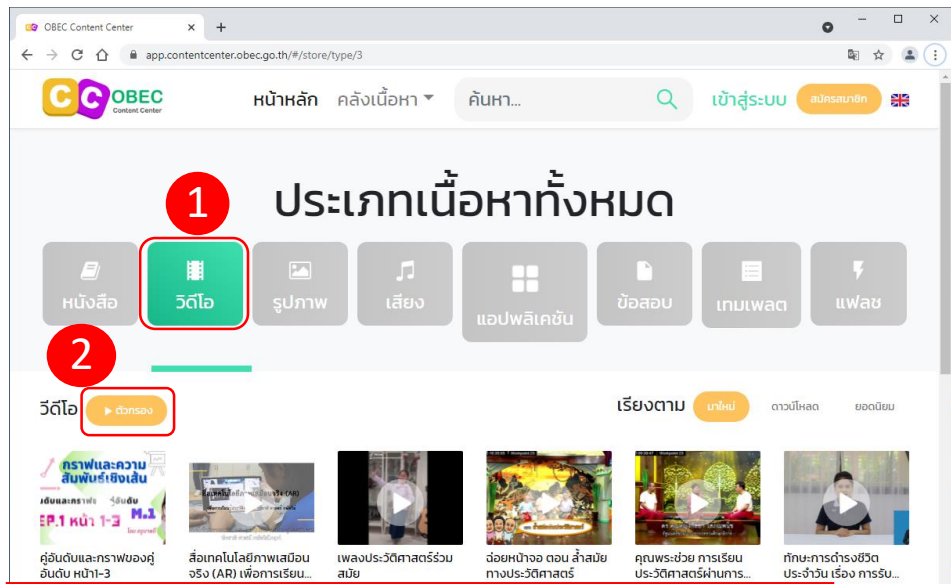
OBEC Content Center
app.contentcenter.obec.go.th/#/store/type/3

OBEC Content Center

หน้าหลัก คลังเนื้อหา ค้นหา... เข้าสู่ระบบ สมัครสมาชิก

1

ประเภทเนื้อหาทั้งหมด

หนังสือ วิดีโอ รูปภาพ เสียง แอปพลิเคชัน ข้อสอบ เกมเพลต แฟลช

2

วิดีโอ ตัวกรอง

เรียงตาม มาใหม่ ดาวน์โหลด ยอดนิยม

กราฟและความสัมพันธ์เชิงเส้น M.1 EP.1 หน้า 1-3

คู่อันดับและกราฟของคู่อันดับ หน้า1-3

สื่อเทคโนโลยีภาพเสมือนจริง (AR) เพื่อการเรียน...

เพลงประวัติศาสตร์ร่วมสมัย

ฉ่อยหน้าจอ ตอน ล้ำสมัยทางประวัติศาสตร์

คุณพระช่วย การเรียนประวัติศาสตร์ผ่านการ...

ทักษะการดำรงชีวิตประจำวัน เรื่อง การรับ...